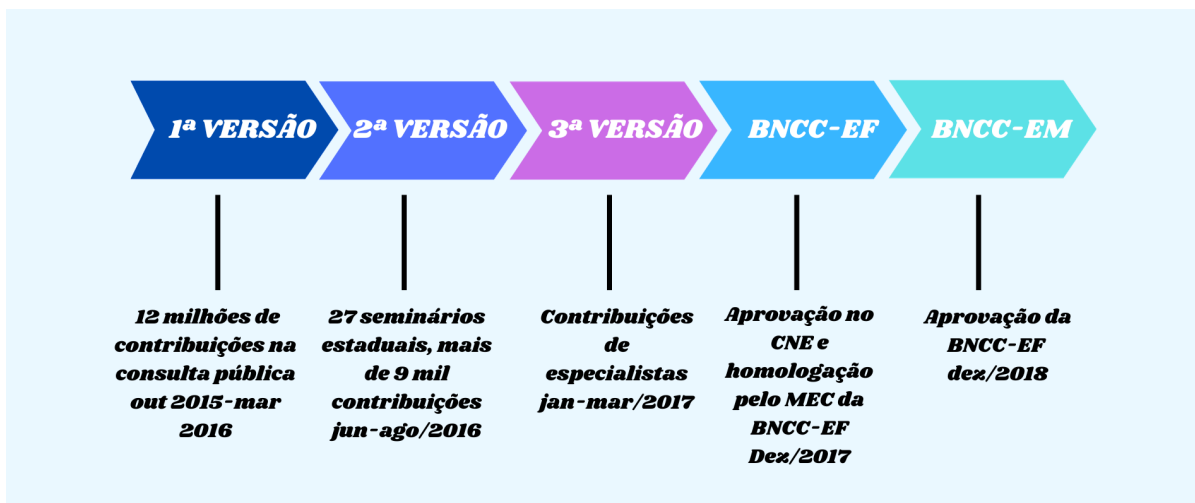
1ª VERSÃO

2ª VERSÃO

3ª VERSÃO

BNCC-EF

BNCC-EM

12 milhões de contribuições na consulta pública out 2015-mar 2016

27 seminários estaduais, mais de 9 mil contribuições jun-ago/2016

Contribuições de especialistas jan-mar/2017

Aprovação no CNE e homologação pelo MEC da BNCC-EF Dez/2017

Aprovação da BNCC-EF dez/2018